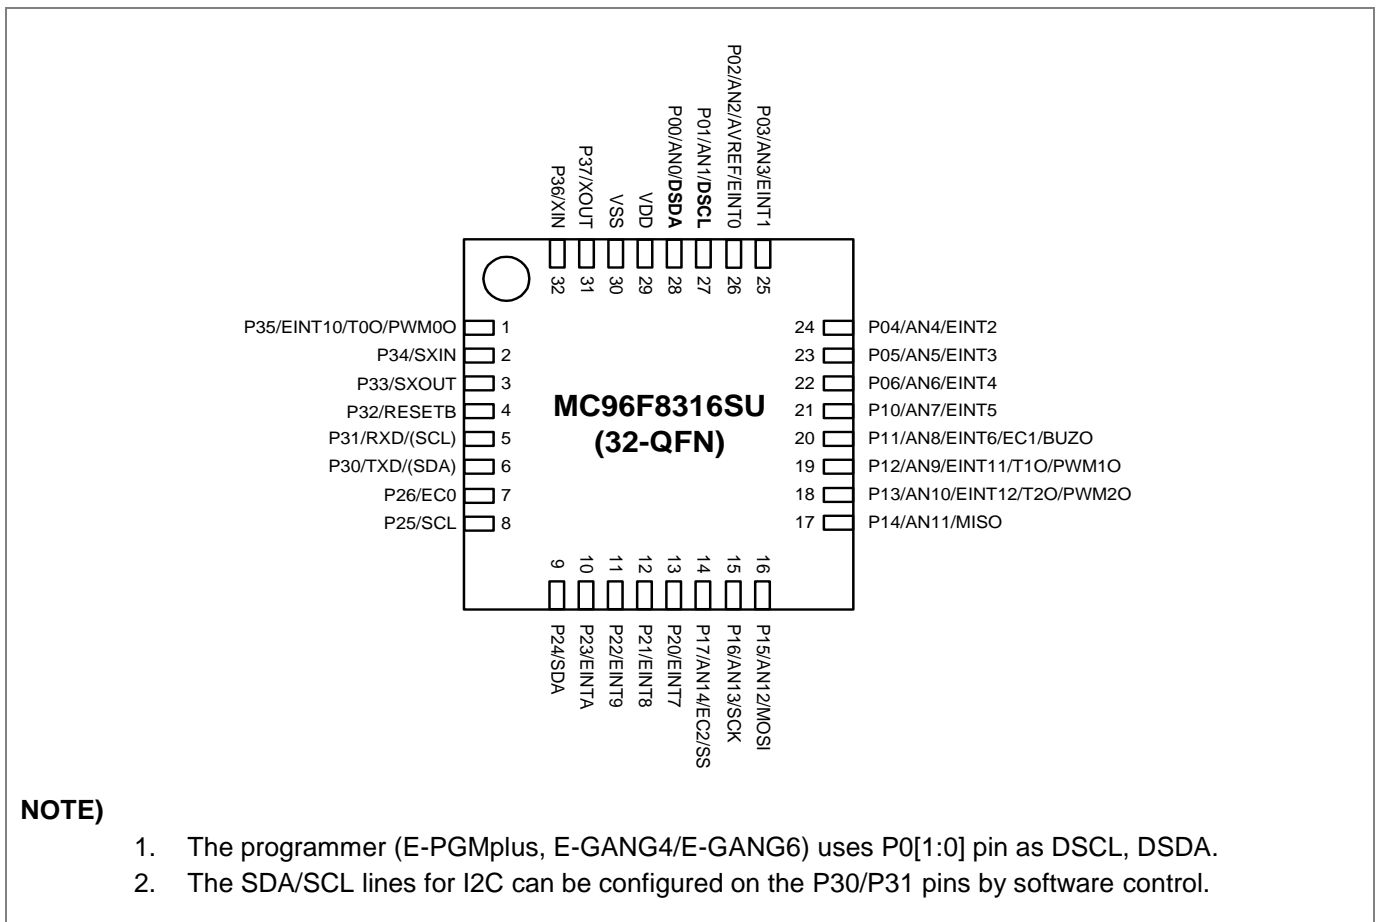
P36/XIN 32
P37/XOUT 31
VSS 30
VDD 29
P00/AN0/DSDA 28
P01/AN1/DSCL 27
P02/AN2/AVREF/EINT0 26
P03/AN3/EINT1 25

P35/EINT10/T0O/PWM0O 1
P34/SXIN 2
P33/SXOUT 3
P32/RESETB 4
P31/RXD/(SCL) 5
P30/TXD/(SDA) 6
P26/EC0 7
P25/SCL 8

MC96F8316SU
(32-QFN)

24 P04/AN4/EINT2
23 P05/AN5/EINT3
22 P06/AN6/EINT4
21 P10/AN7/EINT5
20 P11/AN8/EINT6/EC1/BUZO
19 P12/AN9/EINT11/T1O/PWM1O
18 P13/AN10/EINT12/T2O/PWM2O
17 P14/AN11/MISO

9 P24/SDA
10 P23/EINTA
11 P22/EINT9
12 P21/EINT8
13 P20/EINT7
14 P17/AN14/EC2/SS
15 P16/AN13/SCK
16 P15/AN12/MOSI

NOTE)
1. The programmer (E-PGMplus, E-GANG4/E-GANG6) uses P0[1:0] pin as DSCL, DSDA.
2. The SDA/SCL lines for I2C can be configured on the P30/P31 pins by software control.